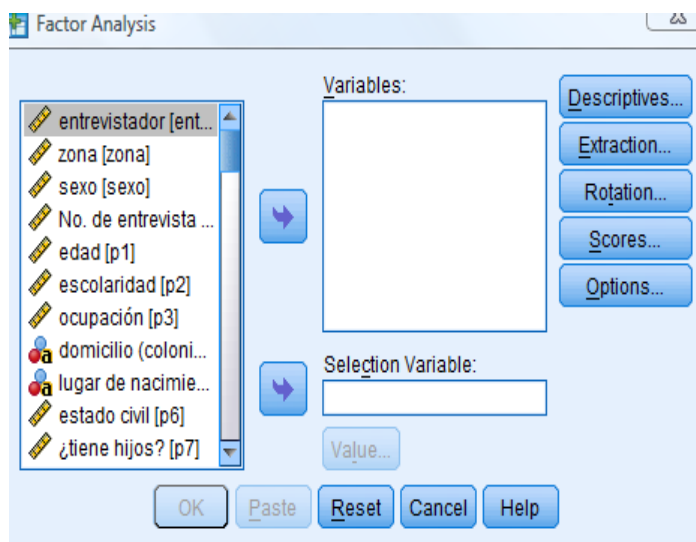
Factor Analysis

entrevistador [ent...
zona [zona]
sexo [sexo]
No. de entrevista ...
edad [p1]
escolaridad [p2]
ocupación [p3]
domicilio (coloni...
lugar de nacimie...
estado civil [p6]
¿tiene hijos? [p7]

Variables:

Selection Variable:

Value...

Descriptives...
Extraction...
Rotation...
Scores...
Options...

OK
Paste
Reset
Cancel
Help